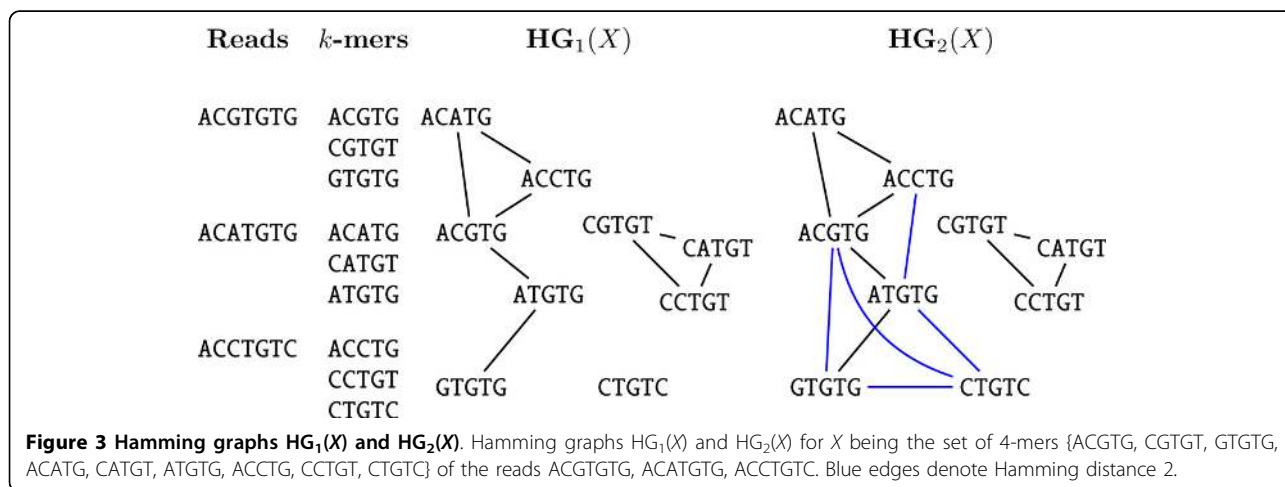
Reads $k$-mers $\mathbf{HG}_1(X)$ $\mathbf{HG}_2(X)$

ACGTGTG ACGTG CGTGT GTGTG

ACATGTG ACATG CATGT ATGTG

ACCTGTC ACCTG CCTGT CTGTC

ACATG ACCTG ACGTG CGTGT CATGT CCTGT ATGTG GTGTG CTGTC

ACATG ACCTG ACGTG CGTGT CATGT CCTGT ATGTG GTGTG CTGTC

**Figure 3 Hamming graphs HG$_1$(X) and HG$_2$(X)**. Hamming graphs HG$_1$(X) and HG$_2$(X) for X being the set of 4-mers {ACGTG, CGTGT, GTGTG, ACATG, CATGT, ATGTG, ACCTG, CCTGT, CTGTC} of the reads ACGTGTG, ACATGTG, ACCTGTC. Blue edges denote Hamming distance 2.